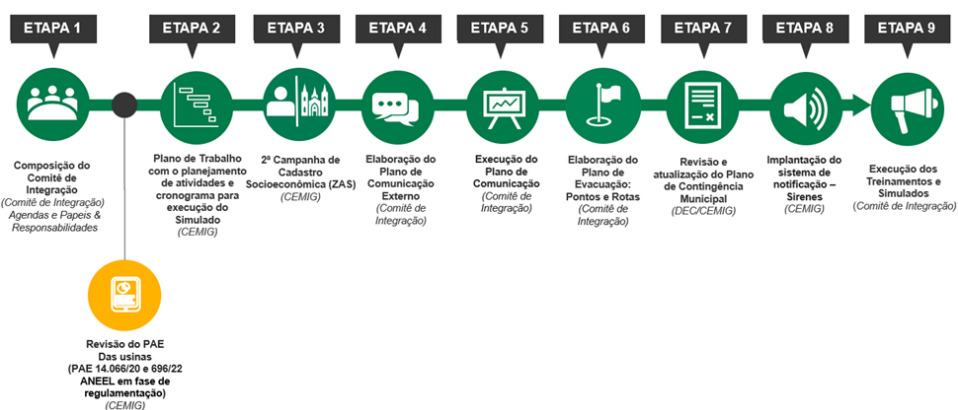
ETAPA 1

Composição do Comitê de Integração (Comitê de Integração) Agendas e Papeis & Responsabilidades

ETAPA 2

Plano de Trabalho com o planejamento de atividades e cronograma para execução do Simulado (CEMIG)

ETAPA 3

2ª Campanha de Cadastro Socioeconômica (ZAS) (CEMIG)

ETAPA 4

Elaboração do Plano de Comunicação Externo (Comitê de Integração)

ETAPA 5

Execução do Plano de Comunicação (Comitê de Integração)

ETAPA 6

Elaboração do Plano de Evacuação: Pontos e Rotas (Comitê de Integração)

ETAPA 7

Revisão e atualização do Plano de Contingência Municipal (DEC/CEMIG)

ETAPA 8

Implantação do sistema de notificação – Sirenes (CEMIG)

ETAPA 9

Execução dos Treinamentos e Simulados (Comitê de Integração)

Revisão do PAE Das usinas (PAE 14.066/20 e 696/22 ANEEL em fase de regulamentação) (CEMIG)